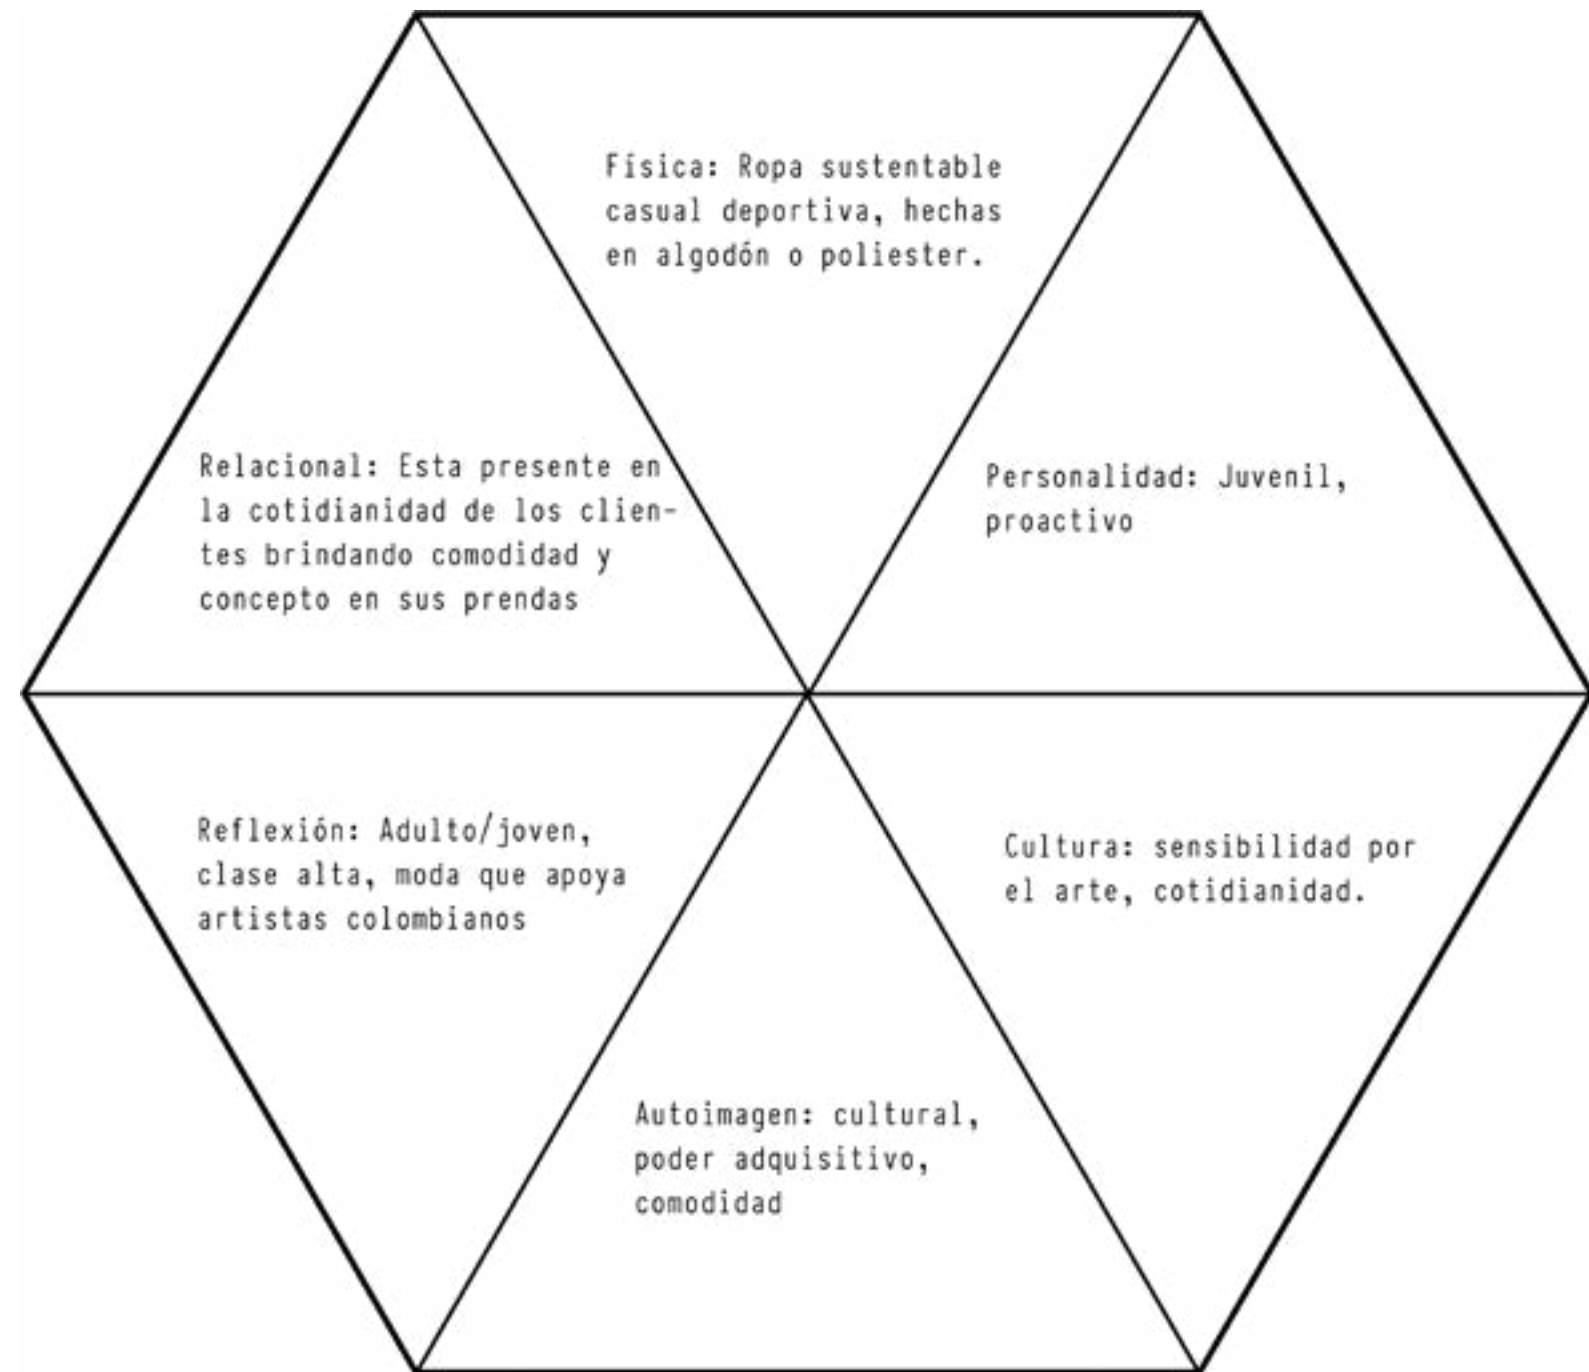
Física: Ropa sustentable casual deportiva, hechas en algodón o poliester.

Relacional: Esta presente en la cotidianidad de los clientes brindando comodidad y concepto en sus prendas

Personalidad: Juvenil, proactivo

Reflexión: Adulto/joven, clase alta, moda que apoya artistas colombianos

Cultura: sensibilidad por el arte, cotidianidad.

Autoimagen: cultural, poder adquisitivo, comodidad